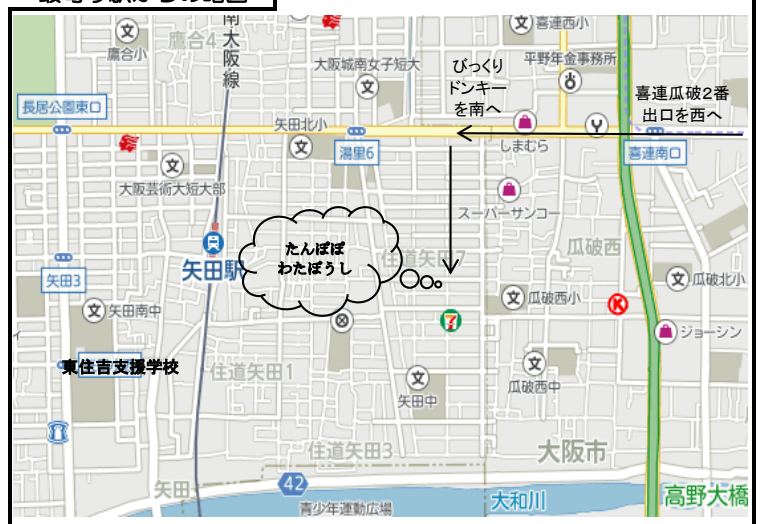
喜連西小
南大阪線
鷹合4
鷹合小
大阪城南女子短大
平野年金事務所
びっくりドンキーを南へ
長居公園東口
喜連瓜破2番出口を西へ
矢田北小
湯里6
しまむら
喜連南口
大阪芸術大短大部
スーパーサンコー
たんぽぽわたぼうし
矢田駅
矢田7
瓜破西
矢田3
瓜破北小
矢田南中
瓜破西小
ジョーシン
東住吉支援学校
住道矢田1
瓜破西中
矢田中
住道矢田3
大阪市
矢田
42
大和川
青少年運動広場
高野大橋